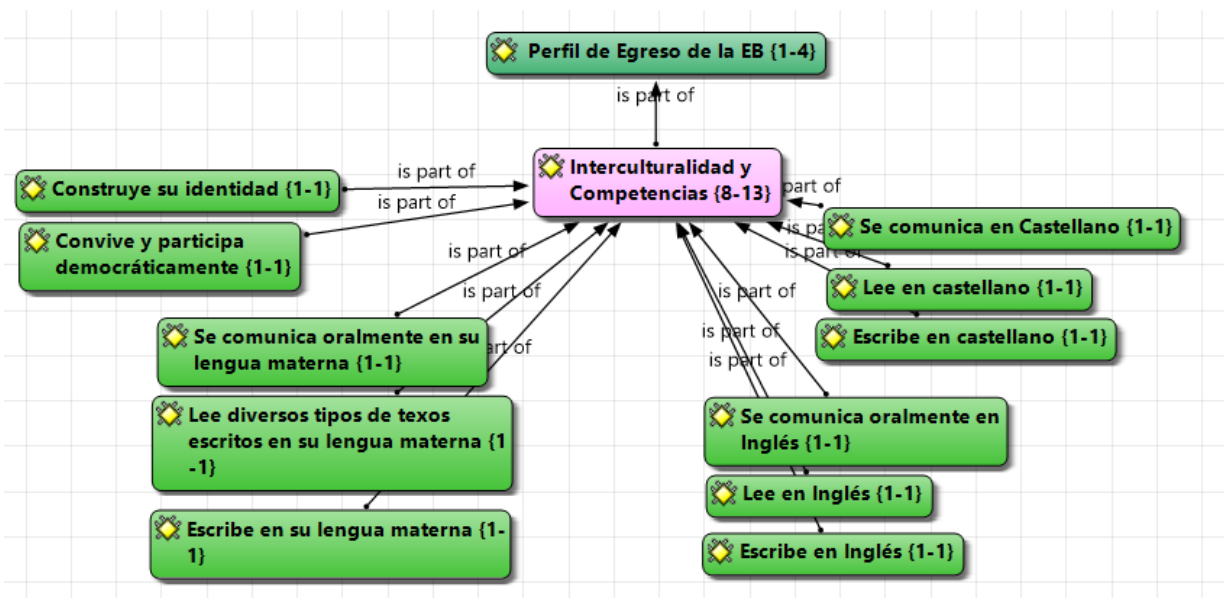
Perfil de Egreso de la EB {1-4}

is part of

Interculturalidad y Competencias {8-13}

is part of

Construye su identidad {1-1}

is part of

Convive y participa democráticamente {1-1}

is part of

is part of

is part of

Se comunica oralmente en su lengua materna {1-1}

Lee diversos tipos de texos escritos en su lengua materna {1-1}

Escribe en su lengua materna {1-1}

is part of

is pa

is part of

Se comunica en Castellano {1-1}

Lee en castellano {1-1}

Escribe en castellano {1-1}

is part of

is part of

is part of

Se comunica oralmente en Inglés {1-1}

Lee en Inglés {1-1}

Escribe en Inglés {1-1}